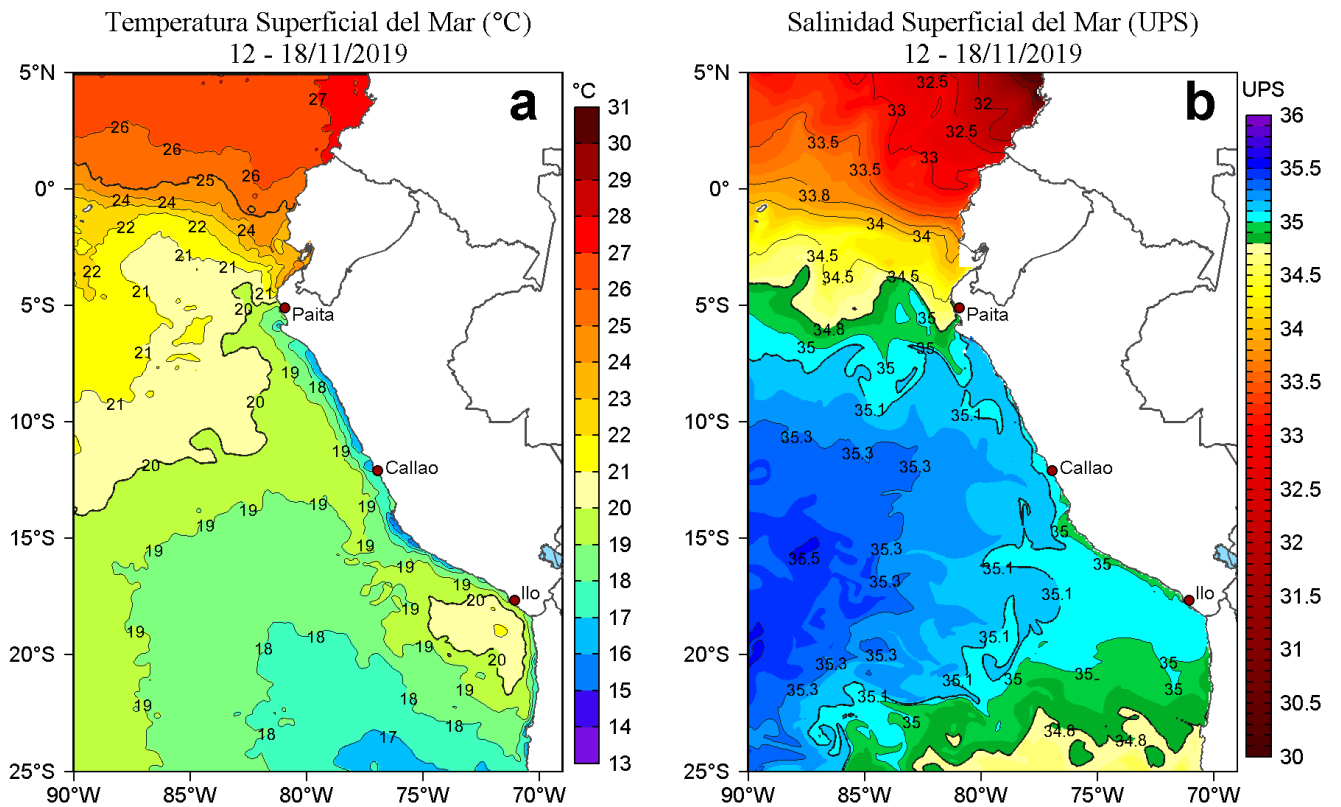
Temperatura Superficial del Mar (°C)
12 - 18/11/2019

a

°C
31
30
29
28
27
26
25
24
23
22
21
20
19
18
17
16
15
14
13

5°N
0°
5°S
10°S
15°S
20°S
25°S
90°W 85°W 80°W 75°W 70°W

27
26
26
25
26
24
24
22
24
22
22
24
21
21
22
21
21
20
21
21
19
18
20
21
19
20
19
19
19
19
19
19
19
19
20
19
19
20
19
19
18
18
18
19
18
18
17

Paita
Callao
Ilo

Salinidad Superficial del Mar (UPS)
12 - 18/11/2019

b

UPS
36
35.5
35
34.5
34
33.5
33
32.5
32
31.5
31
30.5
30

5°N
0°
5°S
10°S
15°S
20°S
25°S
90°W 85°W 80°W 75°W 70°W

32.5
32
33
32.5
33.5
33
33.5
33.8
34
34
34.5
34.5
34.5
34.8
35
35
35
35
35.1
35.1
35.3
35.3
35.3
35
35
35.5
35.3
35.3
35.1
35.1
35.1
35.3
35.3
35.1
35
35
35
35.3
35.1
35
34.8
34.8

Paita
Callao
Ilo